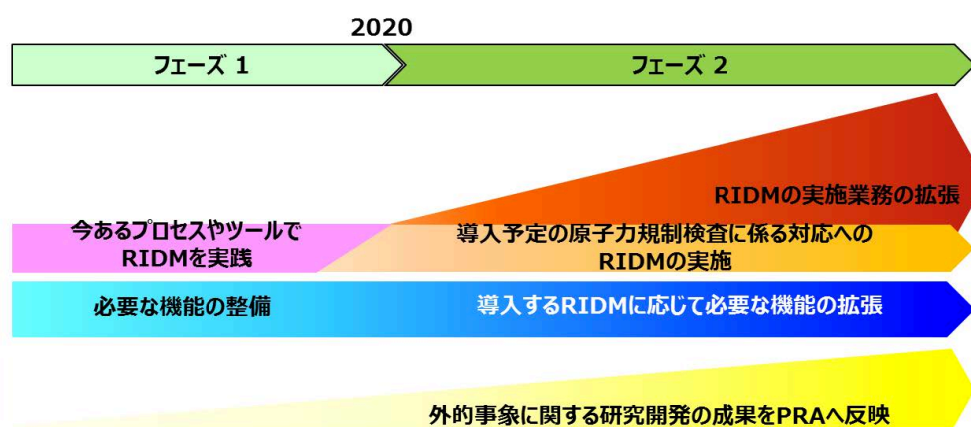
2020

フェーズ 1

フェーズ 2

RIDMの実施業務の拡張

今あるプロセスやツールでRIDMを実践

導入予定の原子力規制検査に係る対応へのRIDMの実施

必要な機能の整備

導入するRIDMに応じて必要な機能の拡張

外的事象に関する研究開発の成果をPRAへ反映